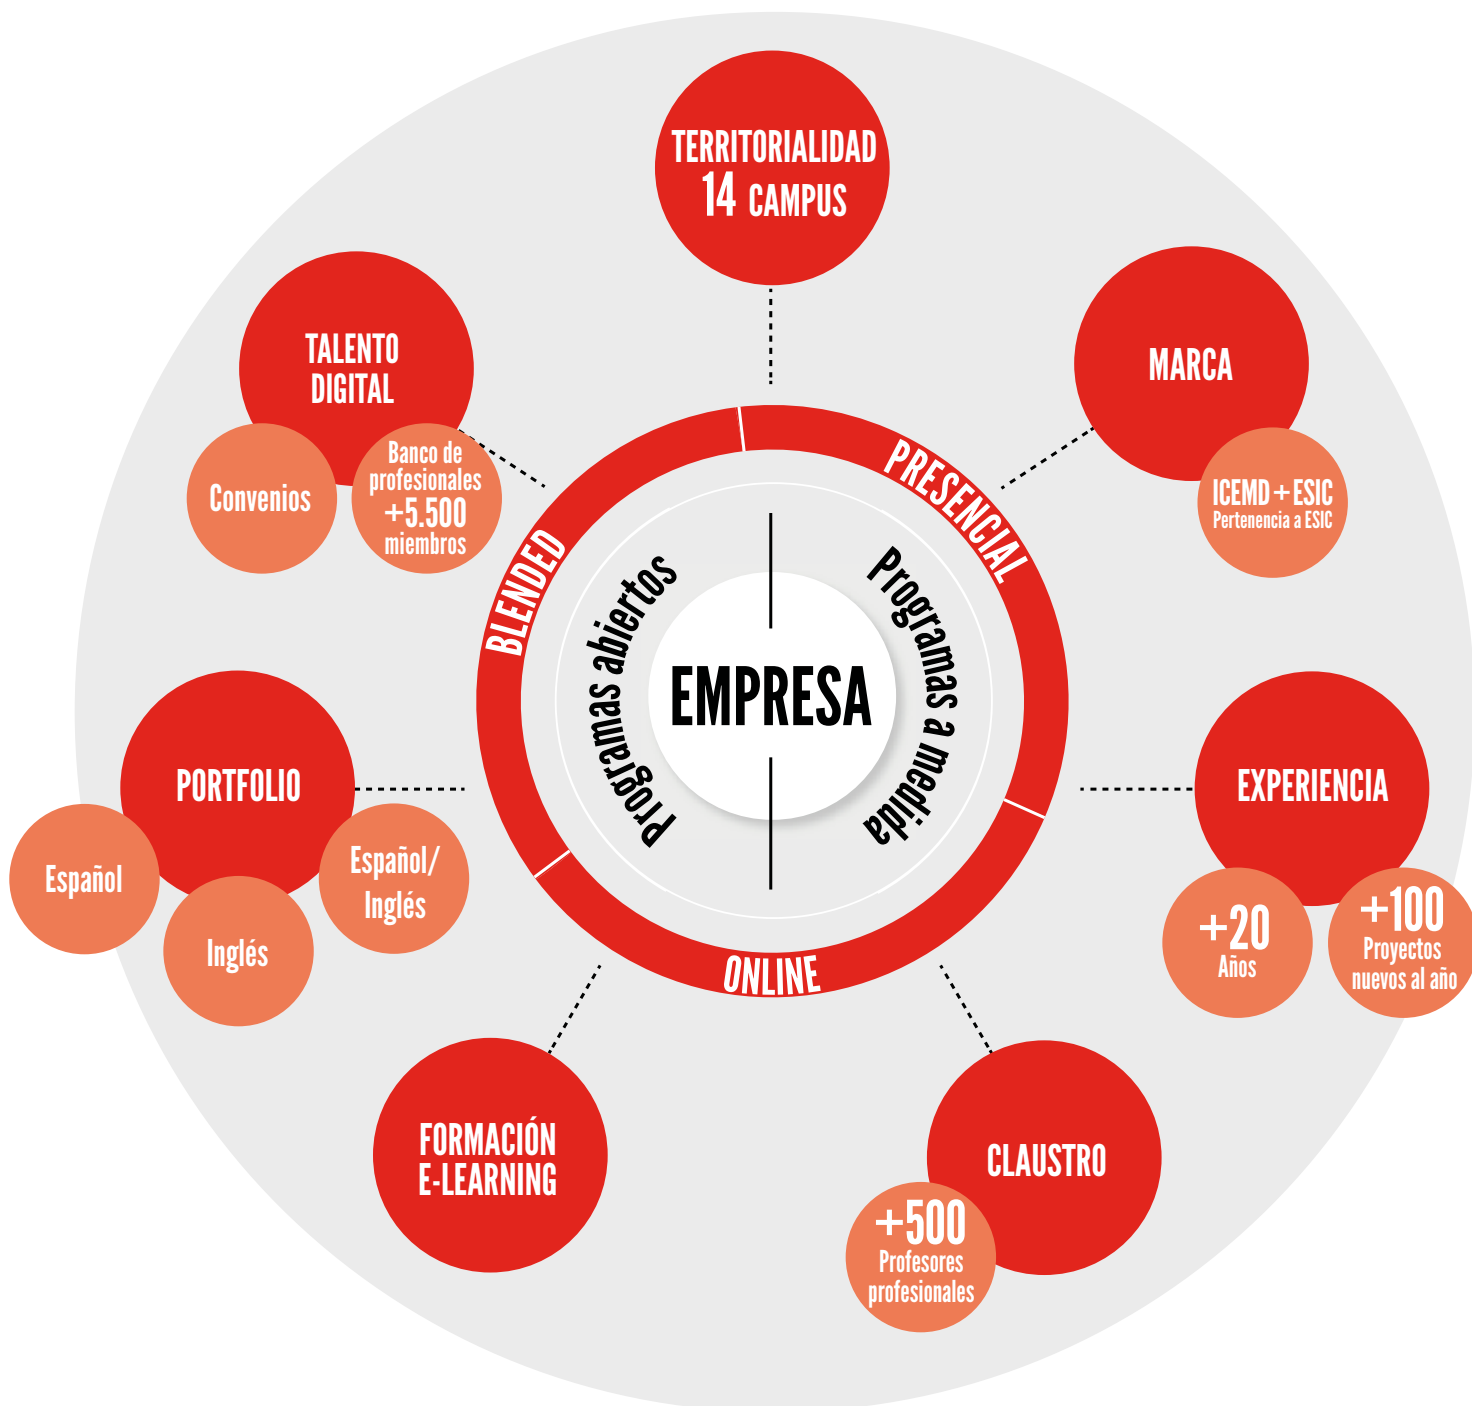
TERRITORIALIDAD
14 CAMPUS

TALENTO DIGITAL

Convenios

Banco de profesionales +5.500 miembros

MARCA

ICEMD + ESIC
Pertenencia a ESIC

PRESENCIAL

BLENDED

ONLINE

Programas abiertos

EMPRESA

Programas a medida

PORTFOLIO

Español

Inglés

Español/ Inglés

EXPERIENCIA

+20 Años

+100 Proyectos nuevos al año

FORMACIÓN E-LEARNING

CLAUSTRO

+500 Profesores profesionales